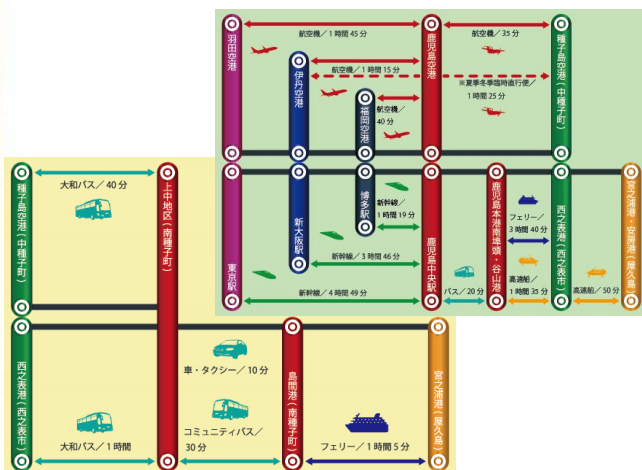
羽田空港

航空機／1時間45分

鹿児島空港

航空機／35分

種子島空港（中種子町）

伊丹空港

航空機／1時間15分

※夏季冬季臨時直行便／1時間25分

福岡空港

航空機／40分

東京駅

新大阪駅

博多駅

新幹線／1時間19分

鹿児島中央駅

新幹線／3時間46分

新幹線／4時間49分

バス／20分

鹿児島本港南埠頭・谷山港

フェリー／3時間40分

高速船／1時間35分

西之表港（西之表市）

高速船／50分

宮之浦港・安房港（屋久島）

種子島空港（中種子町）

大和バス／40分

上中地区（南種子町）

西之表港（西之表市）

車・タクシー／10分

コミュニティバス／30分

大和バス／1時間

島間港（南種子町）

フェリー／1時間5分

宮之浦港（屋久島）